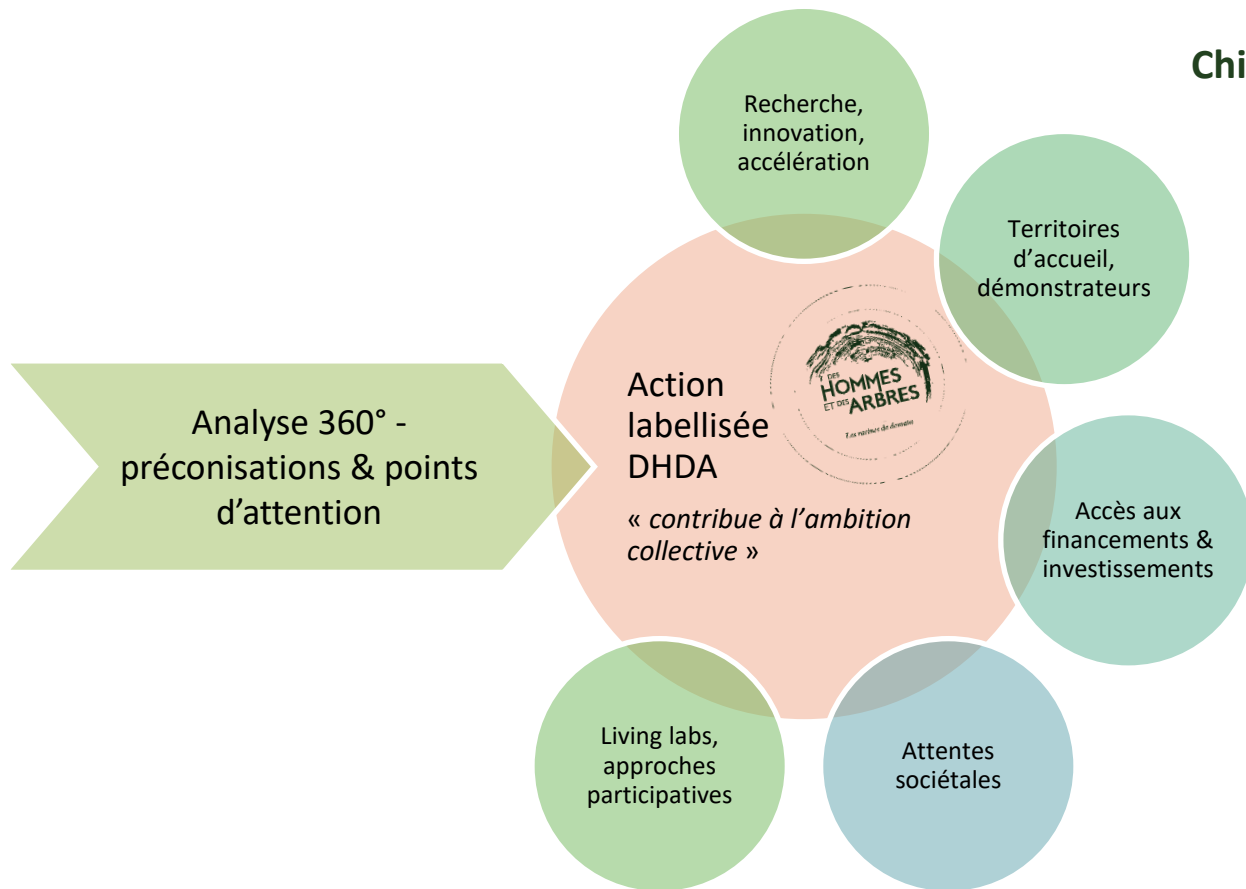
Chi

Recherche, innovation, accélération

Territoires d'accueil, démonstrateurs

Analyse 360° - préconisations & points d'attention

Action labellisée DHDA

DES HOMMES ET DES ARBRES

Les racines de demain

« *contribue à l'ambition collective* »

Accès aux financements & investissements

Living labs, approches participatives

Attentes sociétales